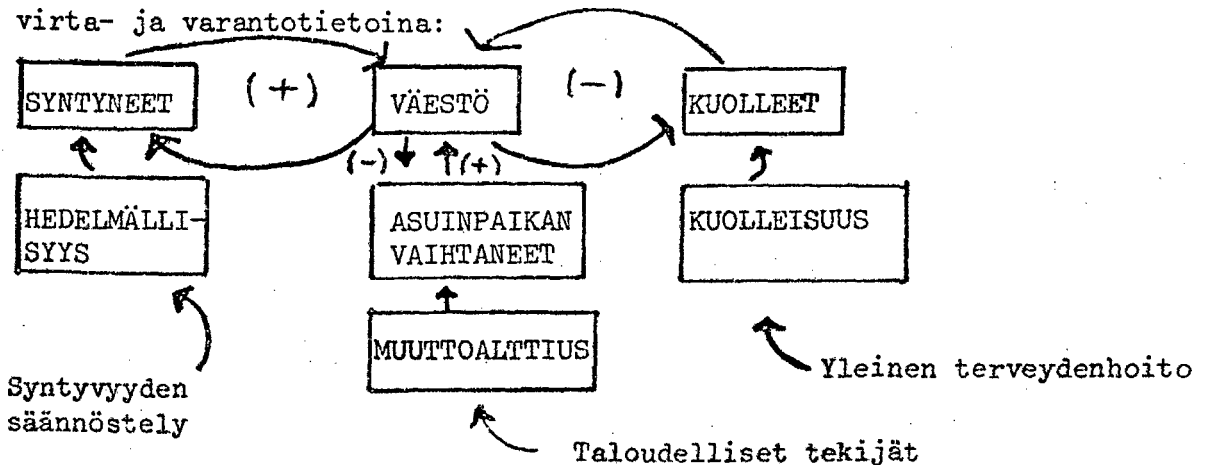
virta- ja varantotietoina:

SYNTYNEET

(+)

VÄESTÖ

(−)

KUOLLEET

(−)

(+)

HEDELMÄLLISYYS

ASUINPAIKAN VAIHTANEET

KUOLLEISUUS

MUUTTOALTTIUS

Syntyvyyden säännöstely

Yleinen terveydenhoito

Taloudelliset tekijät